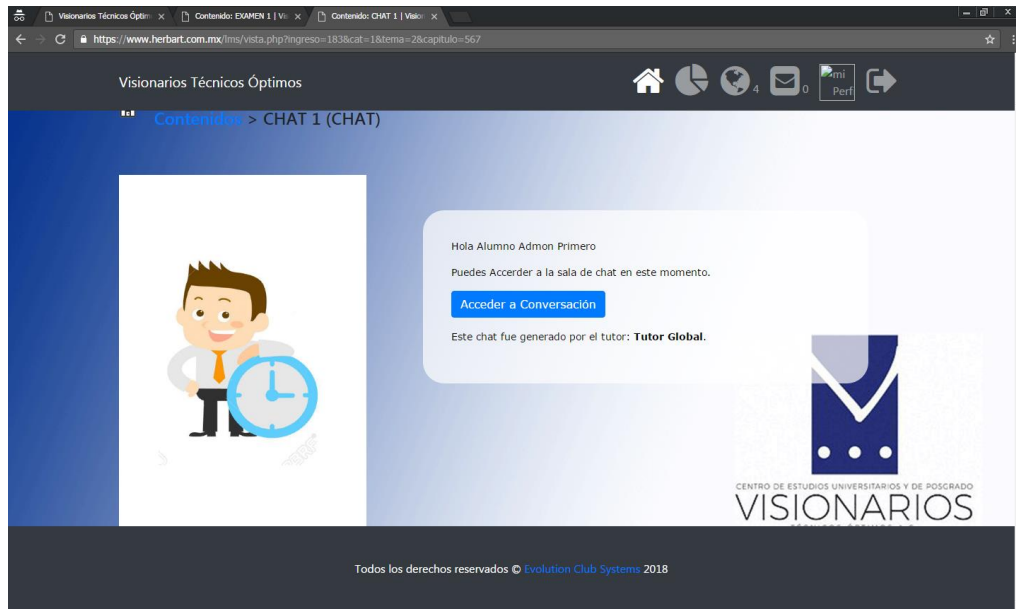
Visionarios Técnicos Óptim ×
Contenido: EXAMEN 1 | Vis ×
Contenido: CHAT 1 | Vision ×

https://www.herbart.com.mx/lms/vista.php?ingreso=183&cat=1&tema=2&capitulo=567

Visionarios Técnicos Óptimos

4 0 mi Perfi

Contenidos > CHAT 1 (CHAT)

Hola Alumno Admon Primero

Puedes Accerder a la sala de chat en este momento.

Acceder a Conversación

Este chat fue generado por el tutor: **Tutor Global**.

CENTRO DE ESTUDIOS UNIVERSITARIOS Y DE POSGRADO
VISIONARIOS
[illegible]

Todos los derechos reservados © Evolution Club Systems 2018